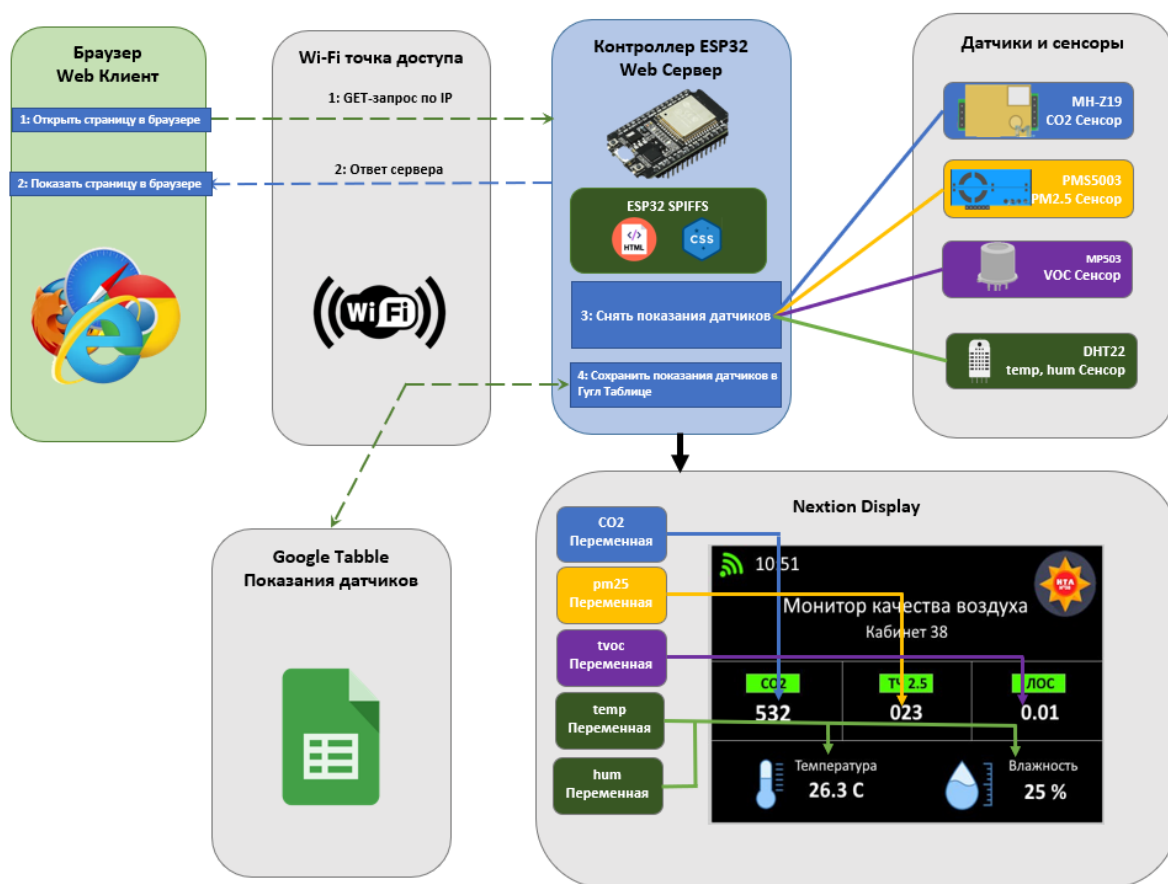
Браузер
Web Клиент

1: Открыть страницу в браузере

2: Показать страницу в браузере

Wi-Fi точка доступа

1: GET-запрос по IP

2: Ответ сервера

Wi Fi

Контроллер ESP32
Web Сервер

ESP32 SPIFFS

HTML

CSS

3: Снять показания датчиков

4: Сохранить показания датчиков в Гугл Таблице

Датчики и сенсоры

MH-Z19
CO2 Сенсор

PMS5003
PM2.5 Сенсор

MP503
VOC Сенсор

DHT22
temp, hum Сенсор

Google Tabble
Показания датчиков

Nextion Display

CO2
Переменная

pm25
Переменная

tvoc
Переменная

temp
Переменная

hum
Переменная

10:51

Монитор качества воздуха
Кабинет 38

CO2
532

ТЧ 2.5
023

ЛОС
0.01

Температура
26.3 C

Влажность
25 %